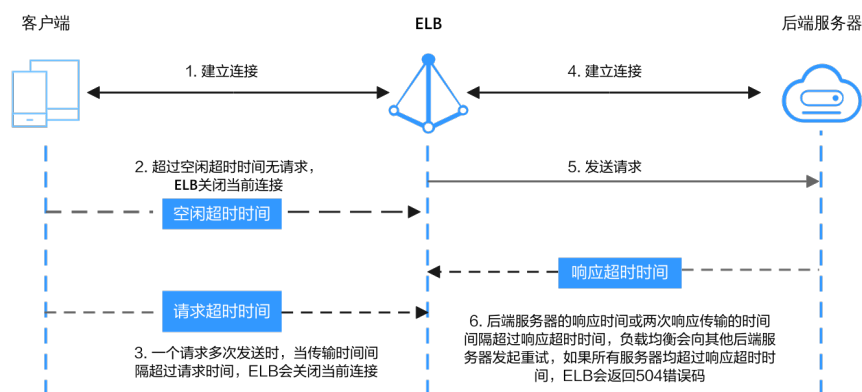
客户端

ELB

后端服务器

1. 建立连接

4. 建立连接

2. 超过空闲超时时间无请求，ELB关闭当前连接

5. 发送请求

空闲超时时间

响应超时时间

请求超时时间

6. 后端服务器的响应时间或两次响应传输的时间间隔超过响应超时时间，负载均衡会向其他后端服务器发起重试，如果所有服务器均超过响应超时时间，ELB会返回504错误码

3. 一个请求多次发送时，当传输时间间隔超过请求时间，ELB会关闭当前连接